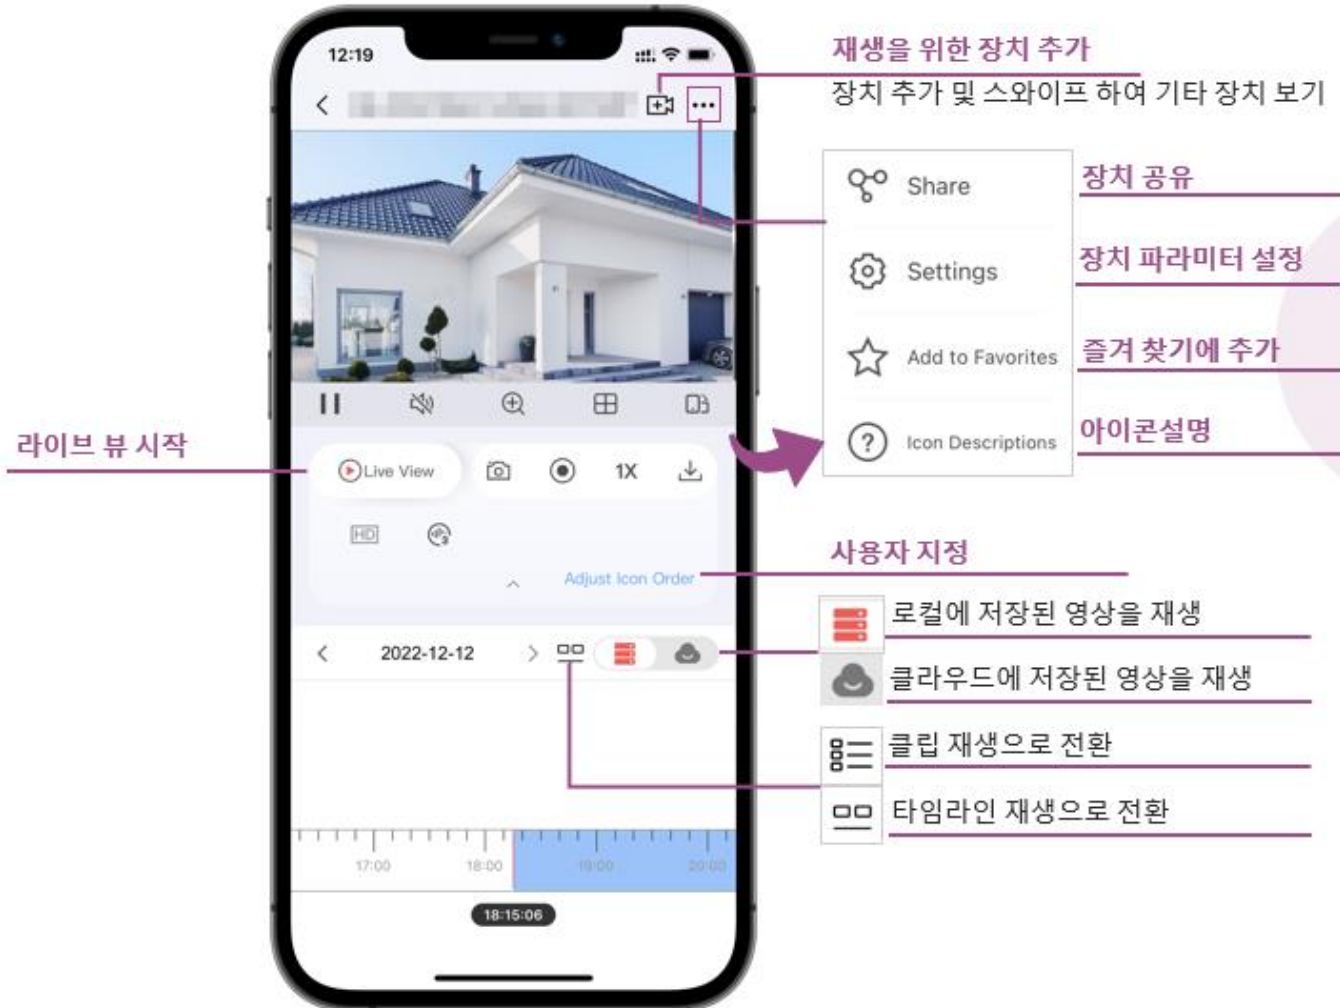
12:19

재생을 위한 장치 추가
장치 추가 및 스와이프 하여 기타 장치 보기

Share
장치 공유

Settings
장치 파라미터 설정

Add to Favorites
즐겨 찾기에 추가

Icon Descriptions
아이콘설명

라이브 뷰 시작

Live View

1X

HD

Adjust Icon Order
사용자 지정

로컬에 저장된 영상을 재생

클라우드에 저장된 영상을 재생

2022-12-12

클립 재생으로 전환

타임라인 재생으로 전환

17:00 18:00 19:00 20:00

18:15:06